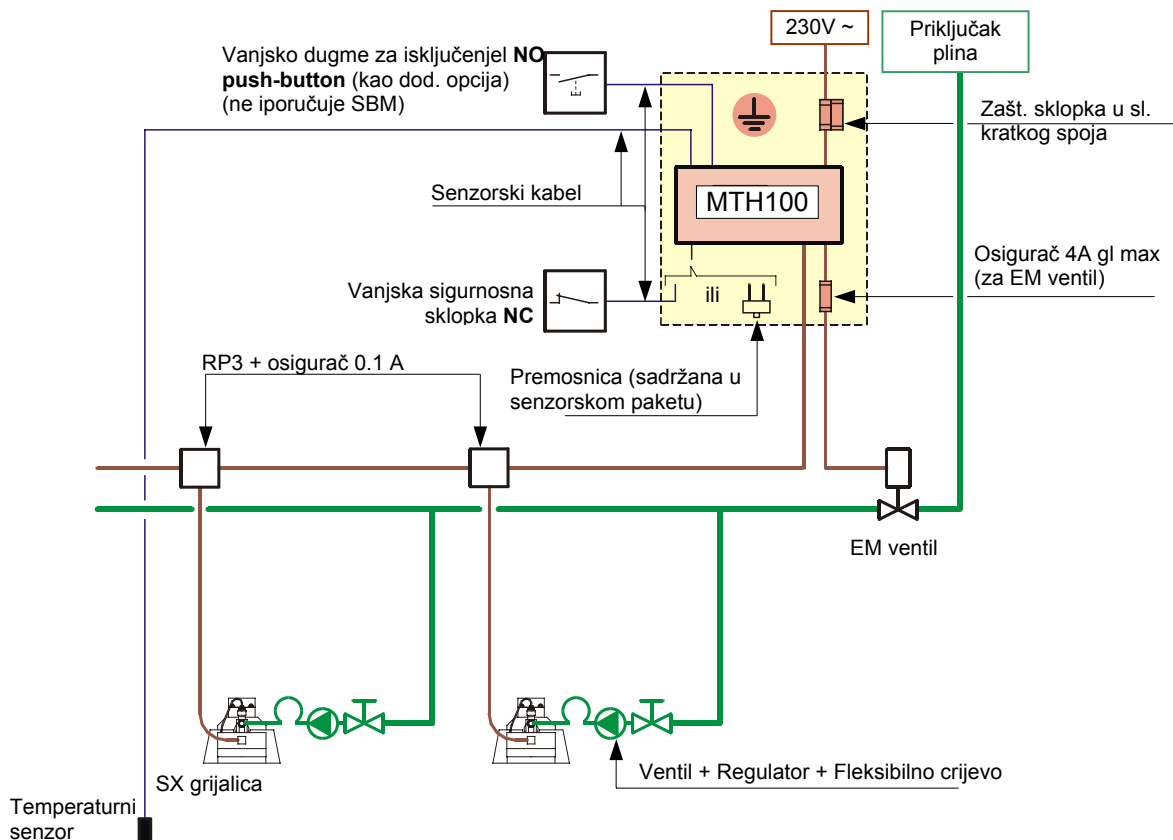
230V ~

Priključak plina

Vanjsko dugme za isključenjel **NO push-button** (kao dod. opcija) (ne iporučuje SBM)

Zašt. sklopka u sl. kratkog spoja

Senzorski kabel

MTH100

Osigurač 4A gl max (za EM ventil)

Vanjska sigurnosna sklopka **NC**

ili

RP3 + osigurač 0.1 A

Premosnica (sadržana u senzorskom paketu)

EM ventil

SX grijalica

Ventil + Regulator + Fleksibilno crijevo

Temperaturni senzor